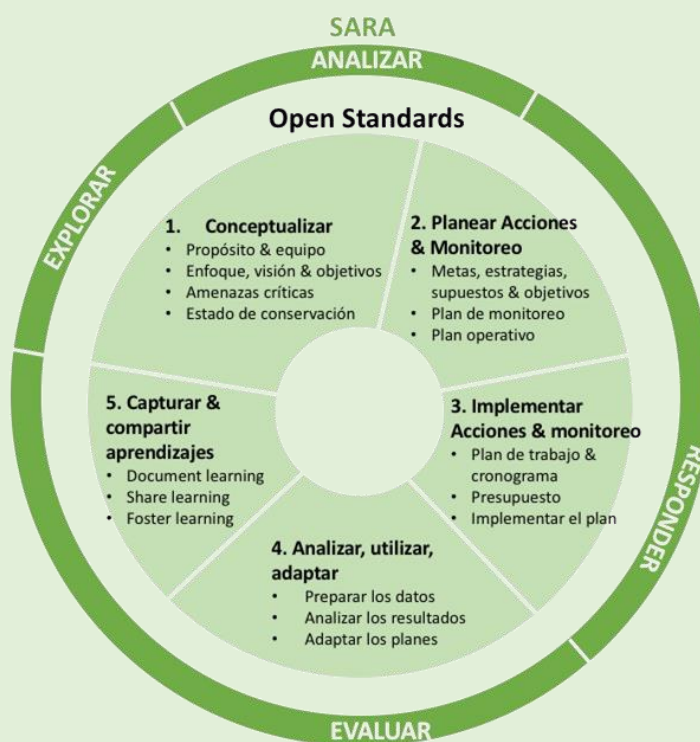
SARA

ANALIZAR

EXPLORAR

RESPONDER

EVALUAR

Open Standards

1. Conceptualizar
- Propósito & equipo
- Enfoque, visión & objetivos
- Amenazas críticas
- Estado de conservación

2. Planear Acciones & Monitoreo
- Metas, estrategias, supuestos & objetivos
- Plan de monitoreo
- Plan operativo

3. Implementar Acciones & monitoreo
- Plan de trabajo & cronograma
- Presupuesto
- Implementar el plan

4. Analizar, utilizar, adaptar
- Preparar los datos
- Analizar los resultados
- Adaptar los planes

5. Capturar & compartir aprendizajes
- Document learning
- Share learning
- Foster learning